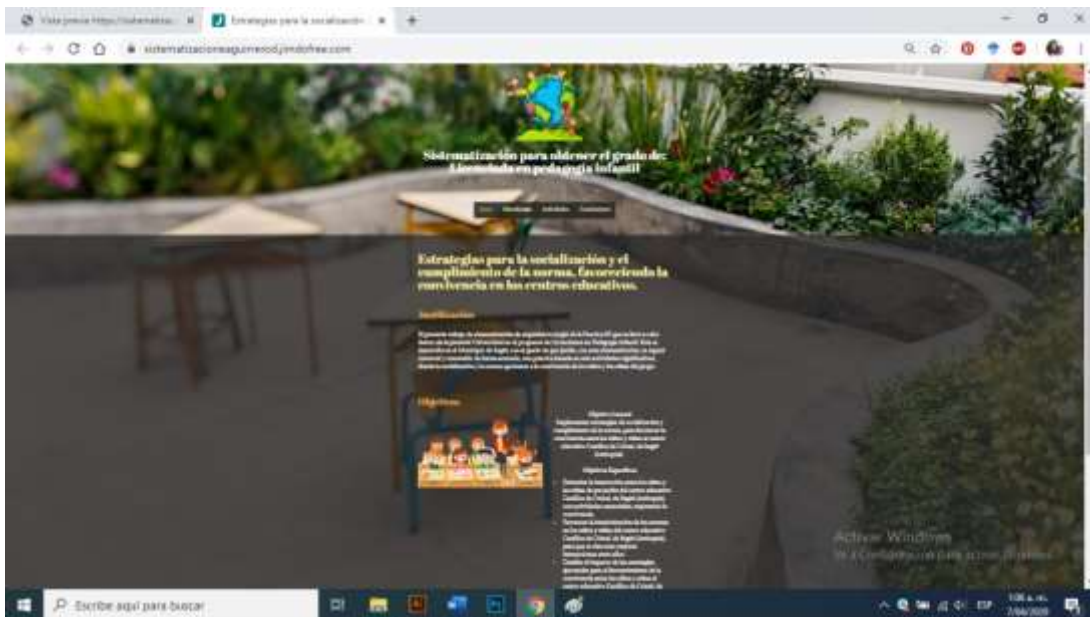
Vista previa https://sistematiza... ×
Estrategias para la socialización ×
+

sistematizacionesaguimerod.jimdofree.com

Sistematización para obtener el grado de: Licenciada en pedagogía infantil

Inicio Sistematización Actividades Conclusiones

Estrategias para la socialización y el cumplimiento de la norma, favoreciendo la convivencia en los centros educativos.

Justificación

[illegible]

Objetivos

Objetivo General
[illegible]

Objetivos Específicos
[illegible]

Activar Windows
Ve a Configuración para activar Windows.

Escribe aquí para buscar

ESP
7/04/2020